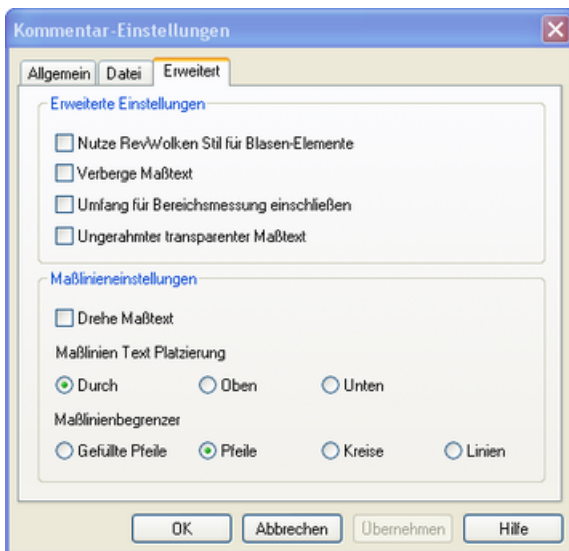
Kommentar-Einstellungen

Allgemein | Datei | Erweitert

Erweiterte Einstellungen

Nutze RevWolken Stil für Blasen-Elemente

Verberge Maßtext

Umfang für Bereichsmessung einschließen

Ungerahmter transparenter Maßtext

Maßlinieneinstellungen

Drehe Maßtext

Maßlinien Text Platzierung

Durch | Oben | Unten

Maßlinienbegrenzer

Gefüllte Pfeile | Pfeile | Kreise | Linien

OK | Abbrechen | Übernehmen | Hilfe